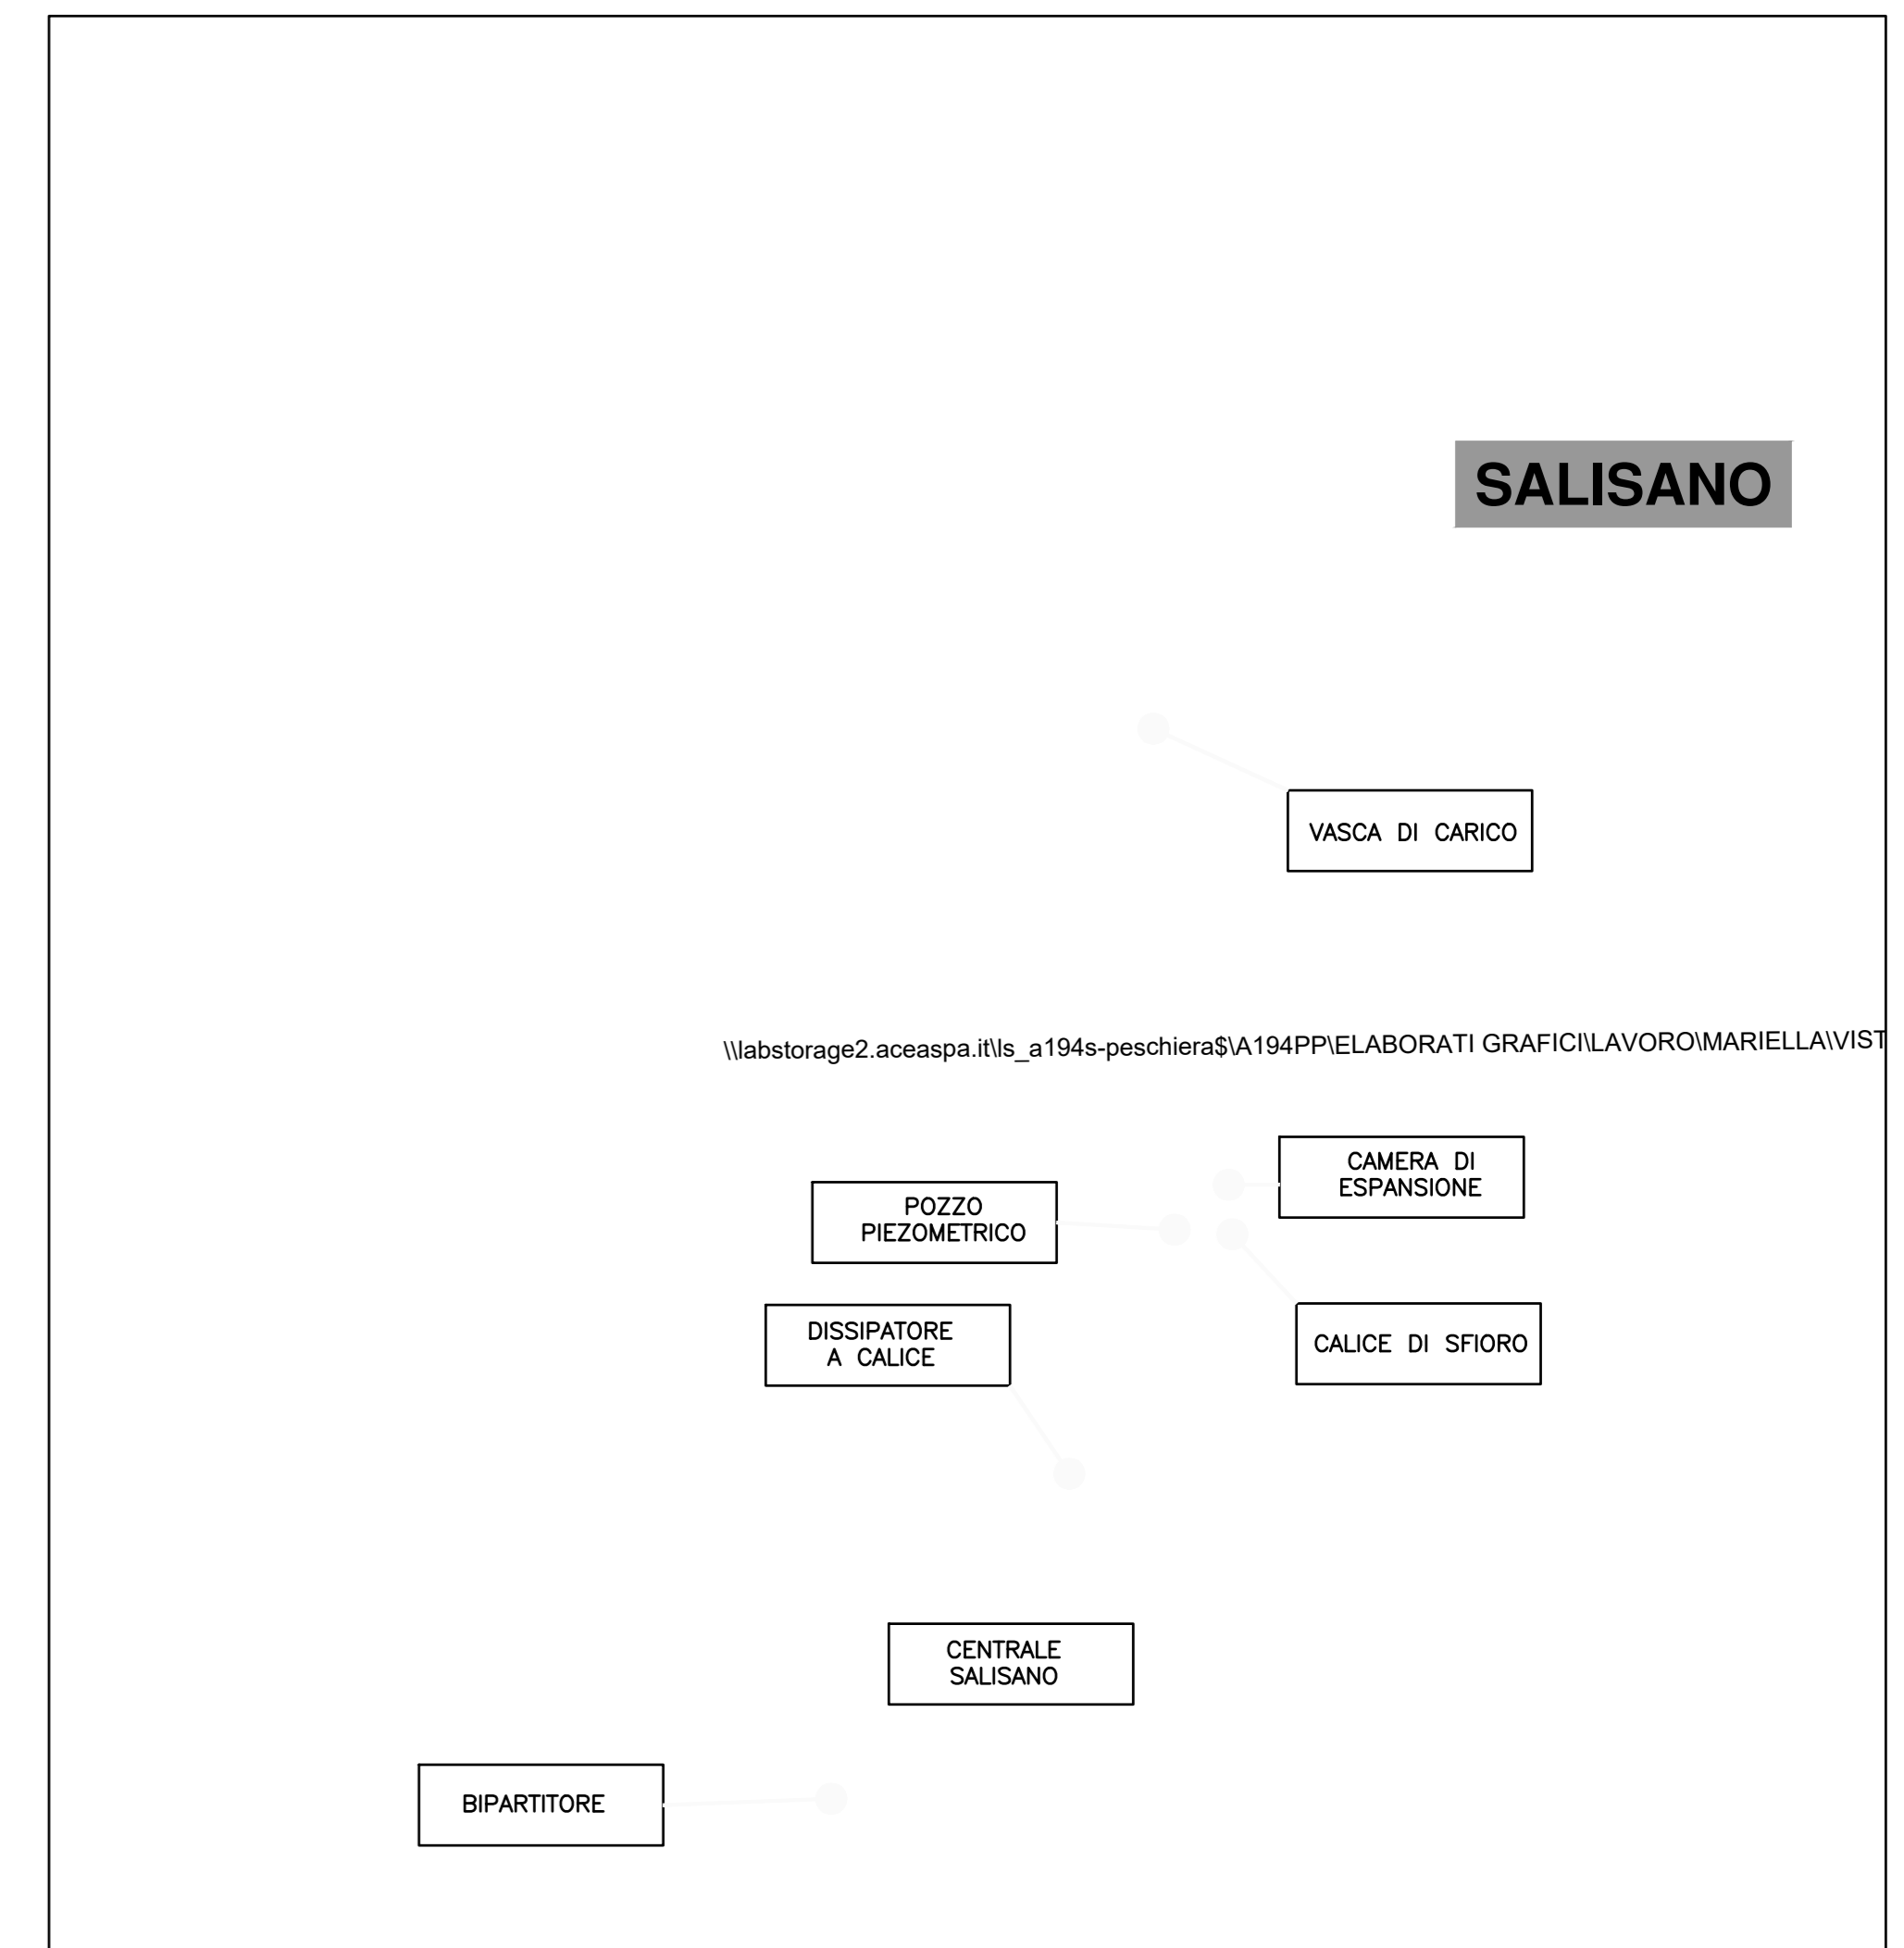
SALISANO

VASCA DI CARICO

\\labstorage2.aceaspa.it\ls_a194s-peschiera$\A194PP\ELABORATI GRAFICI\LAVORO\MARIELLA\VIST

CAMERA DI ESPANSIONE

POZZO PIEZOMETRICO

DISSIPATORE A CALICE

CALICE DI SFIORO

CENTRALE SALISANO

BIPARTITORE